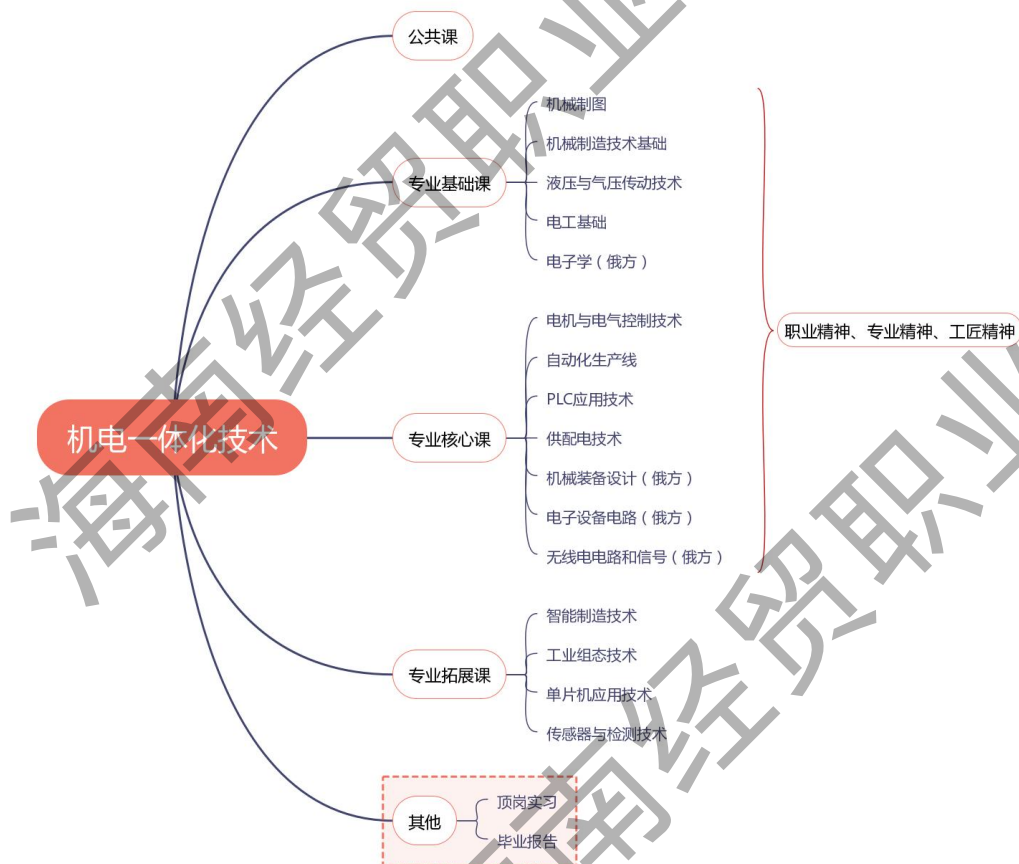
机电一体化技术

公共课

专业基础课
机械制图
机械制造技术基础
液压与气压传动技术
电工基础
电子学（俄方）

专业核心课
电机与电气控制技术
自动化生产线
PLC应用技术
供配电技术
机械装备设计（俄方）
电子设备电路（俄方）
无线电电路和信号（俄方）

职业精神、专业精神、工匠精神

专业拓展课
智能制造技术
工业组态技术
单片机应用技术
传感器与检测技术

其他
顶岗实习
毕业报告

海南经贸职业
海南经贸职业
海南经贸职